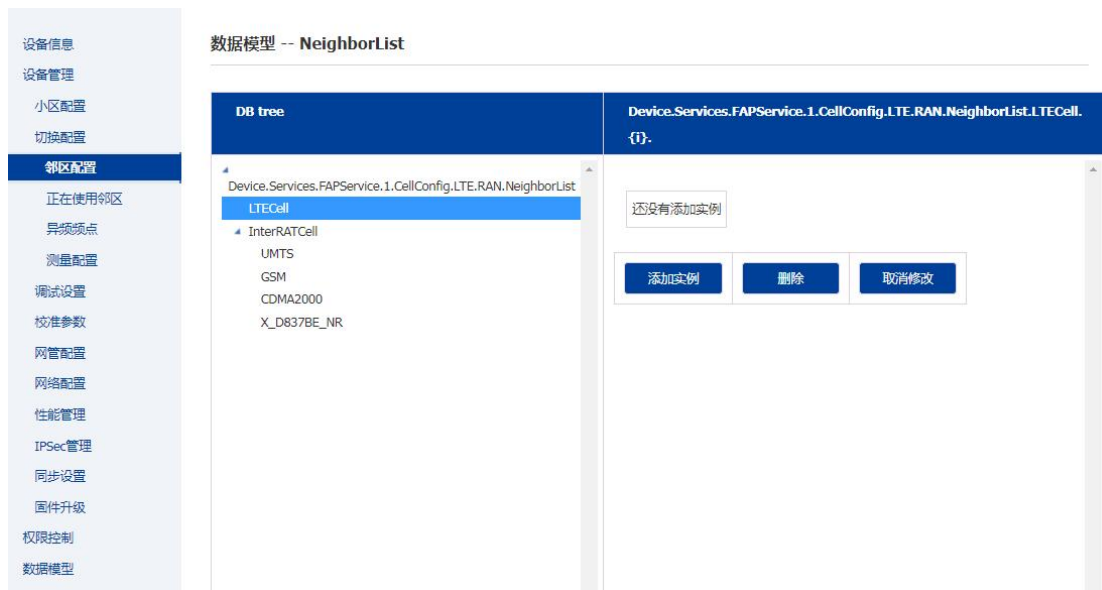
设备信息
设备管理
小区配置
切换配置
邻区配置
正在使用邻区
异频频点
测量配置
调试设置
校准参数
网管配置
网络配置
性能管理
IPSec管理
同步设置
固件升级
权限控制
数据模型

数据模型 -- NeighborList

DB tree

Device.Services.FAPService.1.CellConfig.LTE.RAN.NeighborList
LTECell
InterRATCell
UMTS
GSM
CDMA2000
X_D837BE_NR

Device.Services.FAPService.1.CellConfig.LTE.RAN.NeighborList.LTECell.{i}.

还没有添加实例

添加实例
删除
取消修改